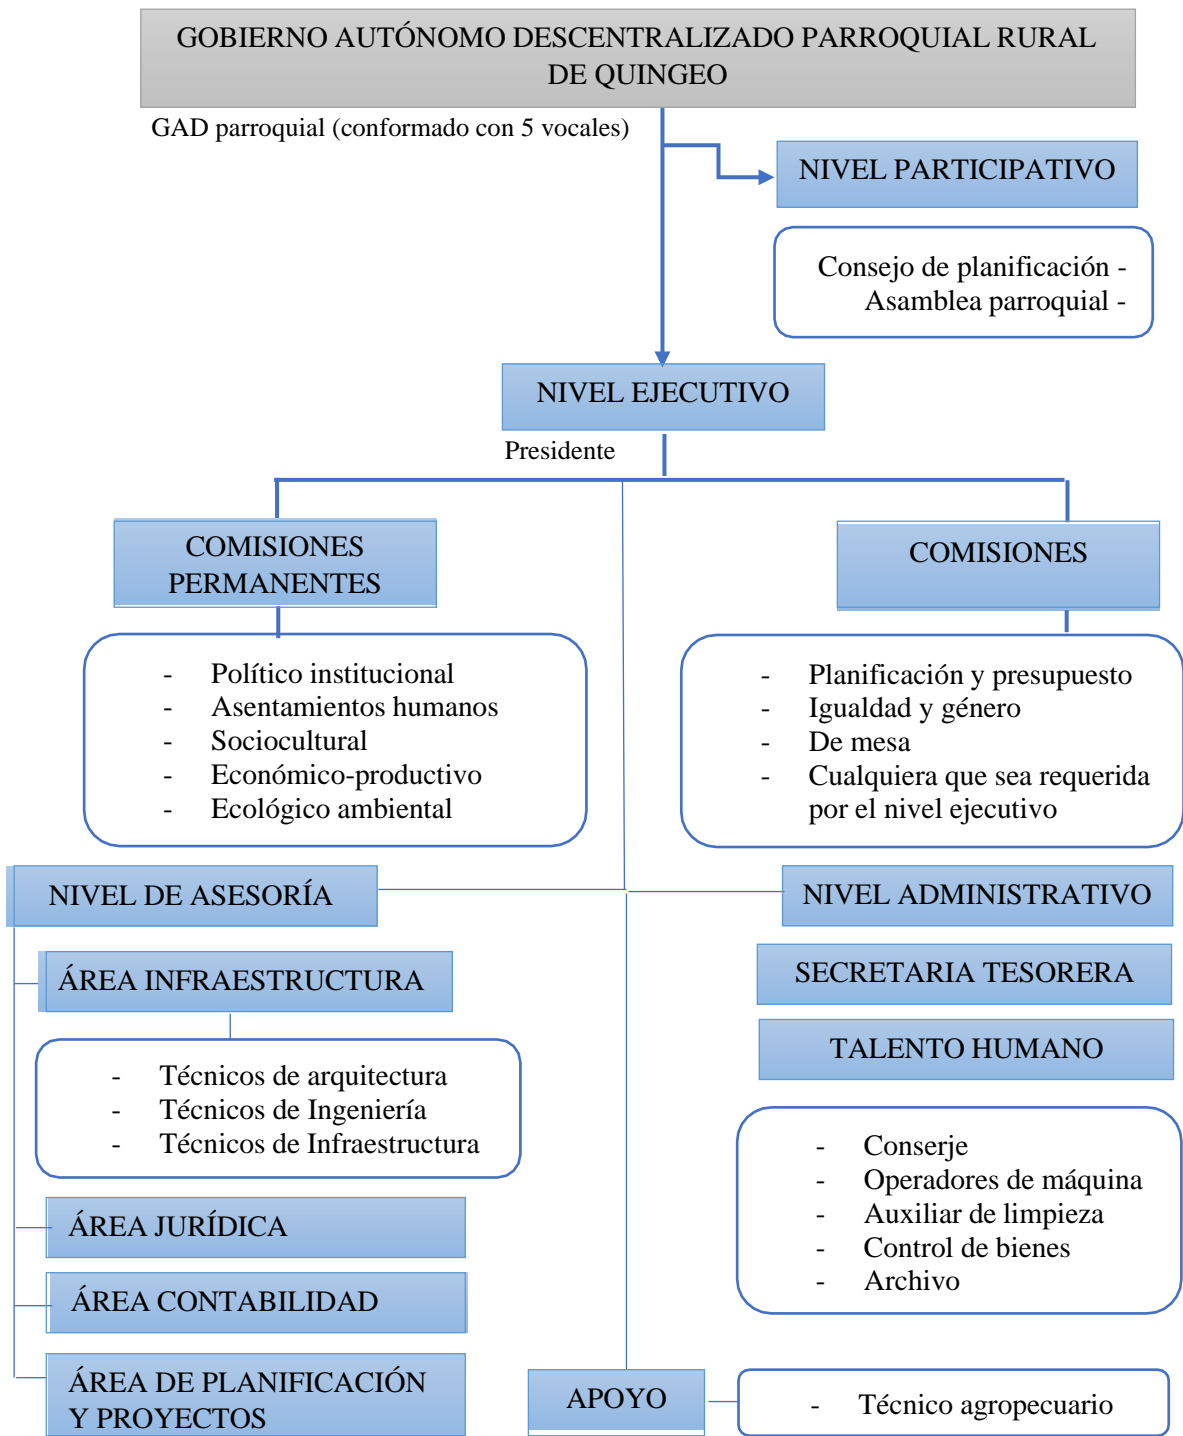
GOBIERNO AUTÓNOMO DESCENTRALIZADO PARROQUIAL RURAL DE QUINGEO

GAD parroquial (conformado con 5 vocales)

NIVEL PARTICIPATIVO

Consejo de planificación -
Asamblea parroquial -

NIVEL EJECUTIVO

Presidente

COMISIONES PERMANENTES

- Político institucional
- Asentamientos humanos
- Sociocultural
- Económico-productivo
- Ecológico ambiental

COMISIONES

- Planificación y presupuesto
- Igualdad y género
- De mesa
- Cualquiera que sea requerida por el nivel ejecutivo

NIVEL DE ASESORÍA

ÁREA INFRAESTRUCTURA

- Técnicos de arquitectura
- Técnicos de Ingeniería
- Técnicos de Infraestructura

ÁREA JURÍDICA

ÁREA CONTABILIDAD

ÁREA DE PLANIFICACIÓN Y PROYECTOS

NIVEL ADMINISTRATIVO

SECRETARIA TESORERA

TALENTO HUMANO

- Conserje
- Operadores de máquina
- Auxiliar de limpieza
- Control de bienes
- Archivo

APOYO

- Técnico agropecuario